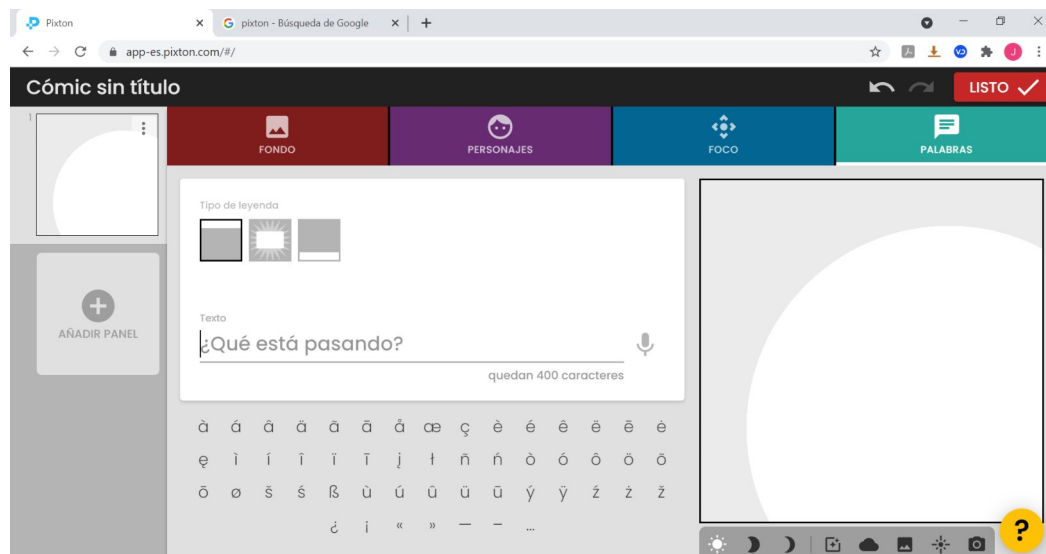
Pixton
pixton - Búsqueda de Google
app-es.pixton.com/#/

Cómic sin título
LISTO

1

FONDO
PERSONAJES
FOCO
PALABRAS

Tipo de leyenda

Texto
¿Qué está pasando?
quedan 400 caracteres

AÑADIR PANEL

à á â ä ã ā å œ ç è é ê ë ē ė
ę ì í î ï ī į ł ñ ń ò ó ô ö õ
ō ø š ś ß ù ú û ü ū ý ÿ ź ż ž
¿ ¡ « » — – ...

?